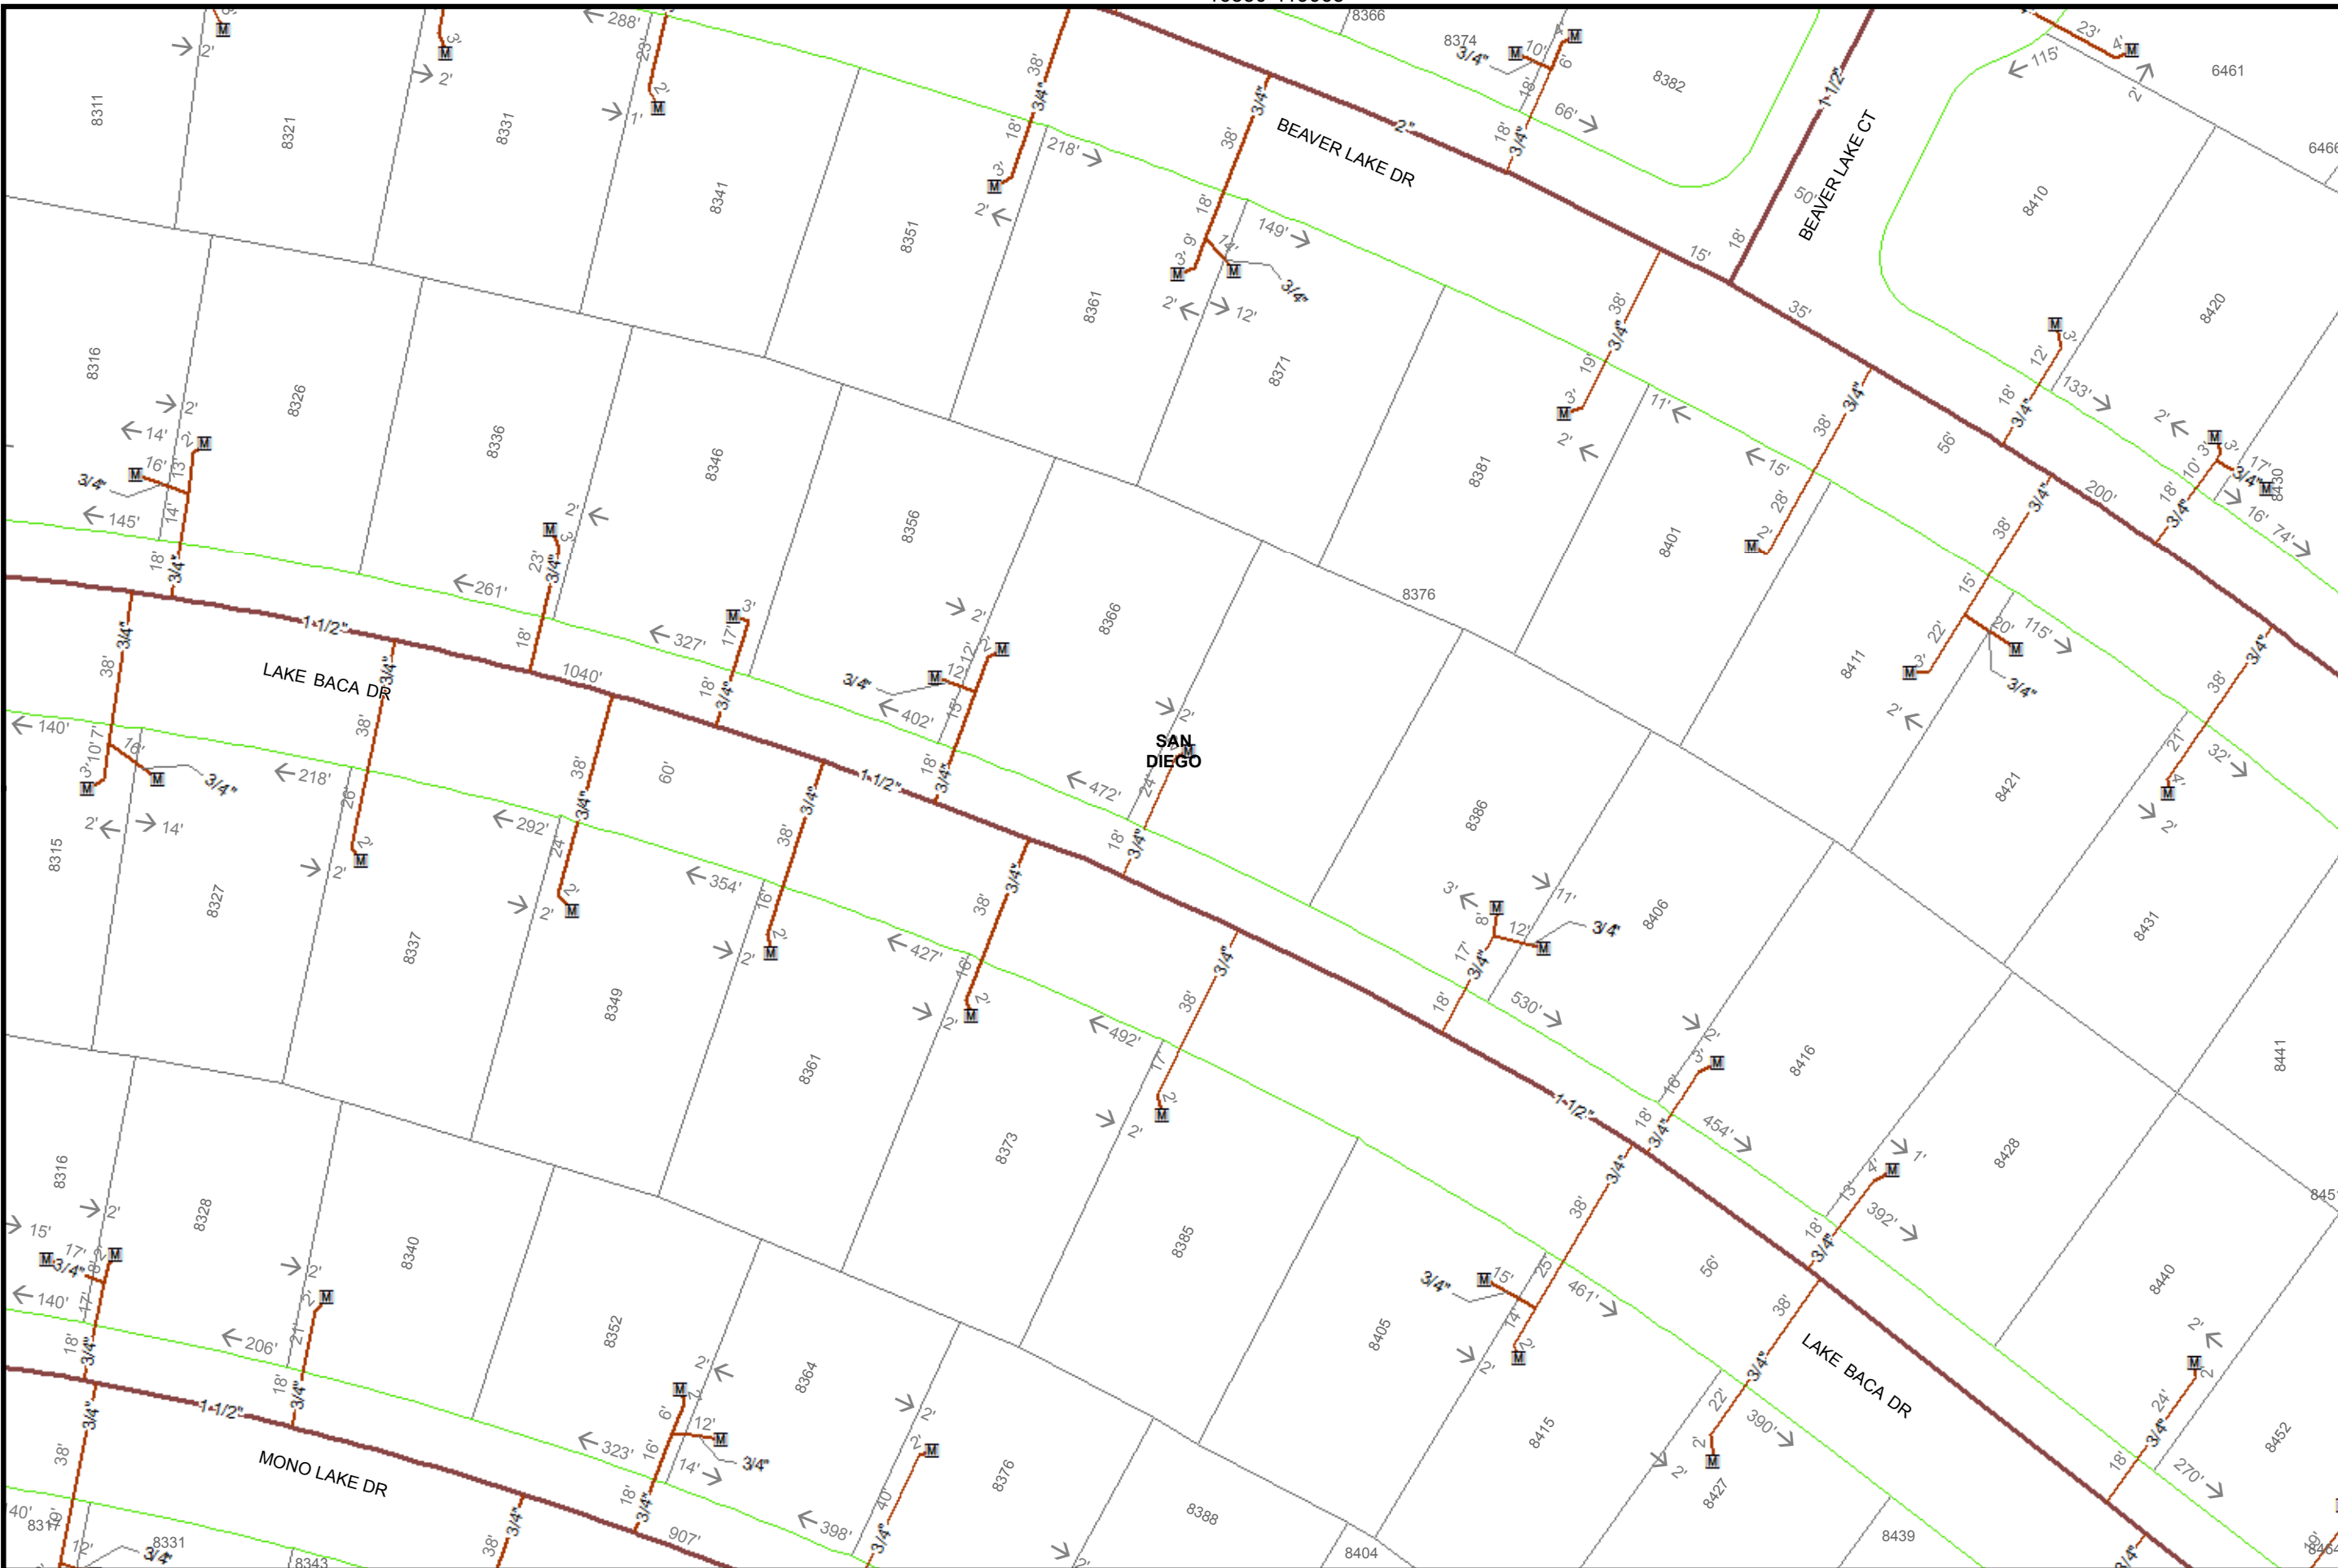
8366
8374
3/4"
8382
6461
6466
288'
23'
38'
3/4"
BEAVER LAKE DR
2"
66'
1-1/2"
BEAVER LAKE CT
23'
115'
8311
8321
8331
8341
8351
8361
8371
8381
8401
8410
8420
218'
149'
3/4"
12'
50'
15'
18'
35'
133'
8316
8326
8336
8346
8356
8366
8376
8411
8430
145'
261'
327'
402'
472'
LAKE BACA DR
1-1/2"
1040'
3/4"
SAN DIEGO
11'
15'
28'
56'
200'
115'
3/4"
140'
218'
292'
354'
427'
492'
530'
8315
8327
8337
8349
8361
8373
8385
8386
8406
8416
8421
8431
8441
60'
3/4"
3/4"
454'
392'
8316
8328
8340
8352
8364
8376
8388
8404
8405
8415
8427
8428
8439
8440
8452
15'
140'
206'
323'
398'
907'
461'
390'
270'
MONO LAKE DR
1-1/2"
LAKE BACA DR
8331
8343
8317
3/4"
3/4"